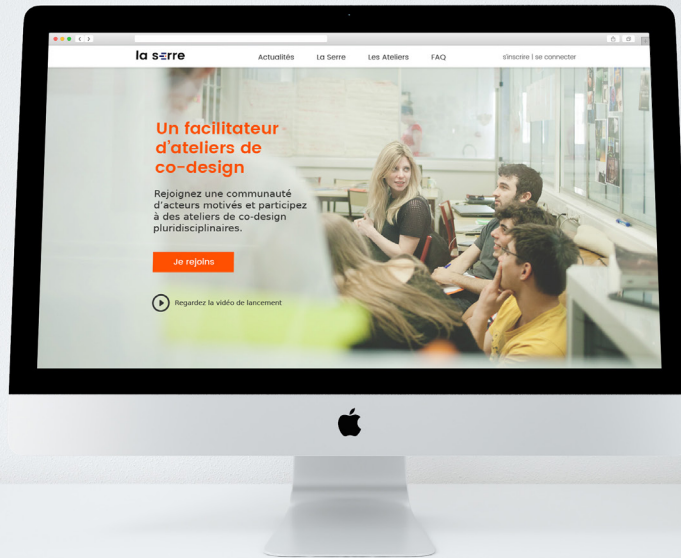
la serre

Actualités La Serre Les Ateliers FAQ

s'inscrire | se connecter

Un facilitateur d'ateliers de co-design

Rejoignez une communauté d'acteurs motivés et participez à des ateliers de co-design pluridisciplinaires.

Je rejoins

Regardez la vidéo de lancement